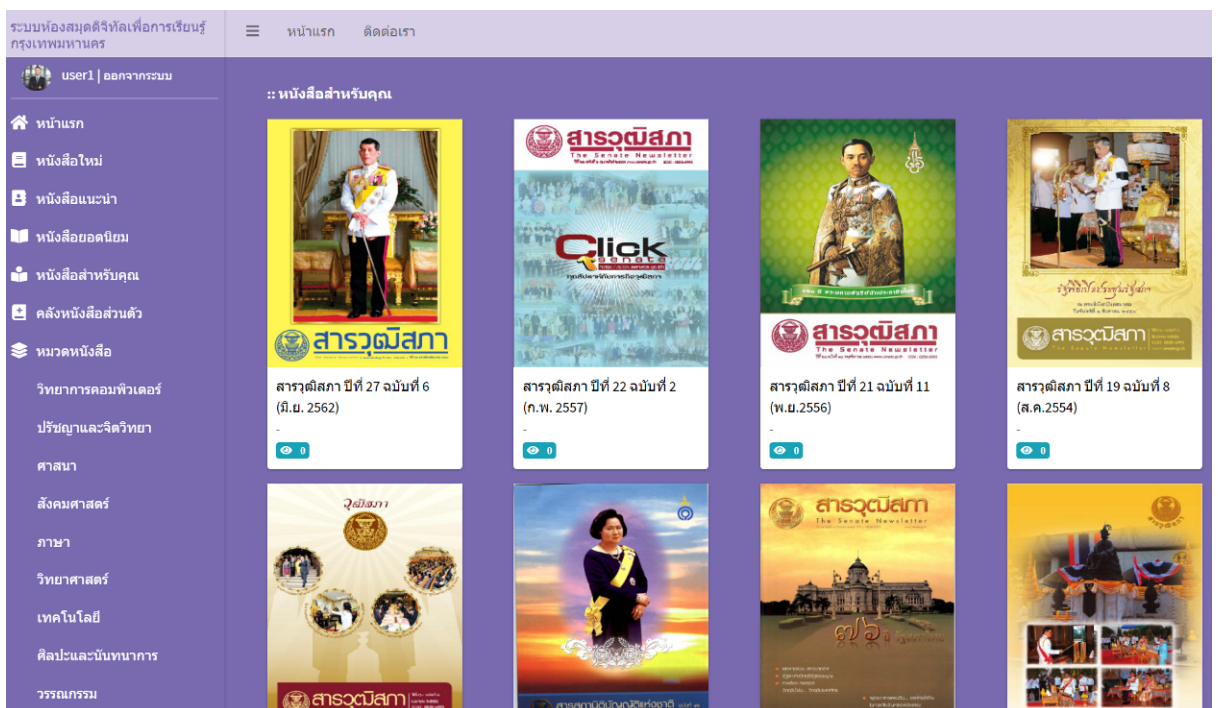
ระบบห้องสมุดดิจิทัลเพื่อการเรียนรู้ กรุงเทพมหานคร

☰ หน้าแรก ติดต่อเรา

user1 | ออกจากระบบ

หน้าแรก
หนังสือใหม่
หนังสือแนะนำ
หนังสือยอดนิยม
หนังสือสำหรับคุณ
คลังหนังสือส่วนตัว
หมวดหนังสือ
วิทยาการคอมพิวเตอร์
ปรัชญาและจิตวิทยา
ศาสนา
สังคมศาสตร์
ภาษา
วิทยาศาสตร์
เทคโนโลยี
ศิลปะและนันทนาการ
วรรณกรรม

:: หนังสือสำหรับคุณ

สารวุฒิสภา

สารวุฒิสภา ปีที่ 27 ฉบับที่ 6 (มิ.ย. 2562)
-
0

สารวุฒิสภา
The Senate Newsletter
Click

สารวุฒิสภา ปีที่ 22 ฉบับที่ 2 (ก.พ. 2557)
-
0

สารวุฒิสภา
The Senate Newsletter

สารวุฒิสภา ปีที่ 21 ฉบับที่ 11 (พ.ย.2556)
-
0

สารวุฒิสภา
The Senate Newsletter

สารวุฒิสภา ปีที่ 19 ฉบับที่ 8 (ส.ค.2554)
-
0

วุฒิสภา

สารวุฒิสภา

สารวุฒิสภา
The Senate Newsletter

วุฒิสภา